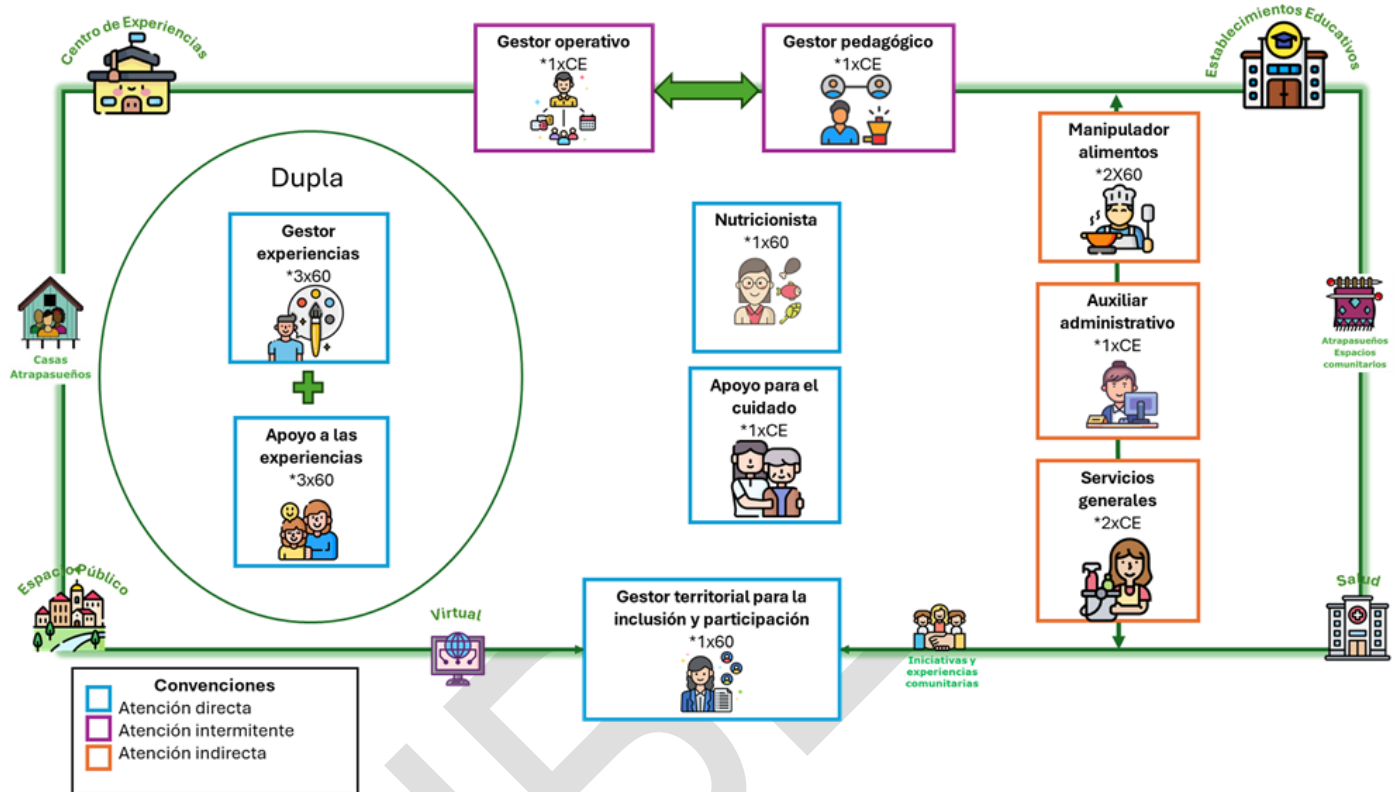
Centro de Experiencias

Gestor operativo
*1xCE

Gestor pedagógico
*1xCE

Establecimientos Educativos

Dupla

Gestor experiencias
*3x60

Apoyo a las experiencias
*3x60

Casas Atrapasueños

Nutricionista
*1x60

Apoyo para el cuidado
*1xCE

Manipulador alimentos
*2X60

Auxiliar administrativo
*1xCE

Servicios generales
*2xCE

Atrapasueños Espacios comunitarios

Espacio Público

Virtual

Gestor territorial para la inclusión y participación
*1x60

Iniciativas y experiencias comunitarias

Salud

Convenciones
Atención directa
Atención intermitente
Atención indirecta